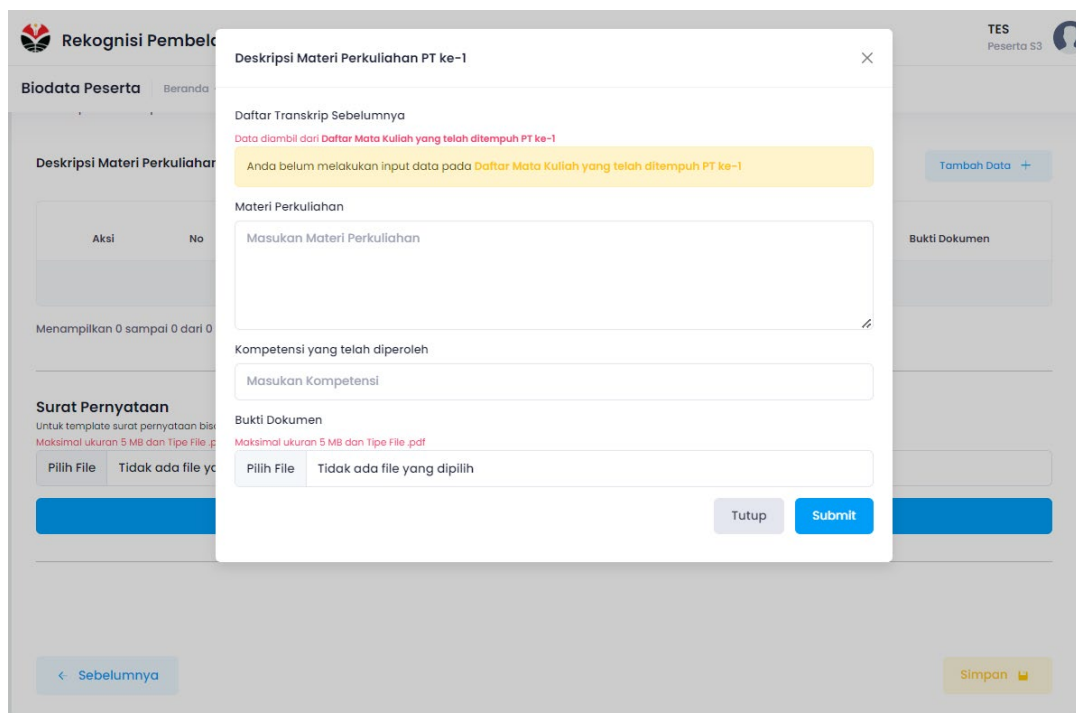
Rekognisi Pembela

TES
Peserta S3

Biodata Peserta | Beranda

Deskripsi Materi Perkuliahar

Tambah Data +

Aksi | No | Bukti Dokumen

Menampilkan 0 sampai 0 dari 0

Surat Pernyataan
Untuk template surat pernyataan bis
Maksimal ukuran 5 MB dan Tipe File .p

Pilih File | Tidak ada file ya

< Sebelumnya

Simpan

Deskripsi Materi Perkuliahan PT ke-1

×

Daftar Transkrip Sebelumnya
Data diambil dari Daftar Mata Kuliah yang telah ditempuh PT ke-1

Anda belum melakukan input data pada Daftar Mata Kuliah yang telah ditempuh PT ke-1

Materi Perkuliahan

Masukan Materi Perkuliahan

Kompetensi yang telah diperoleh

Masukan Kompetensi

Bukti Dokumen
Maksimal ukuran 5 MB dan Tipe File .pdf

Pilih File | Tidak ada file yang dipilih

Tutup

Submit